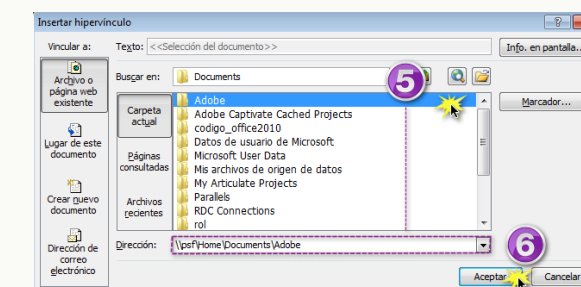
Insertar hipervínculo

Vincular a:

Texto: <<Selección del documento>>

Info. en pantalla...

Archivo o página web existente

Buscar en: Documents

5

Carpeta actual

Adobe
Adobe Captivate Cached Projects
codigo_office2010
Datos de usuario de Microsoft
Microsoft User Data
Mis archivos de origen de datos
My Articulate Projects
Parallels
RDC Connections
rol

Marcador...

Lugar de este documento

Páginas consultadas

Crear nuevo documento

Archivos recientes

Dirección de correo electrónico

Dirección: \\psf\Home\Documents\Adobe

6

Aceptar

Cancelar